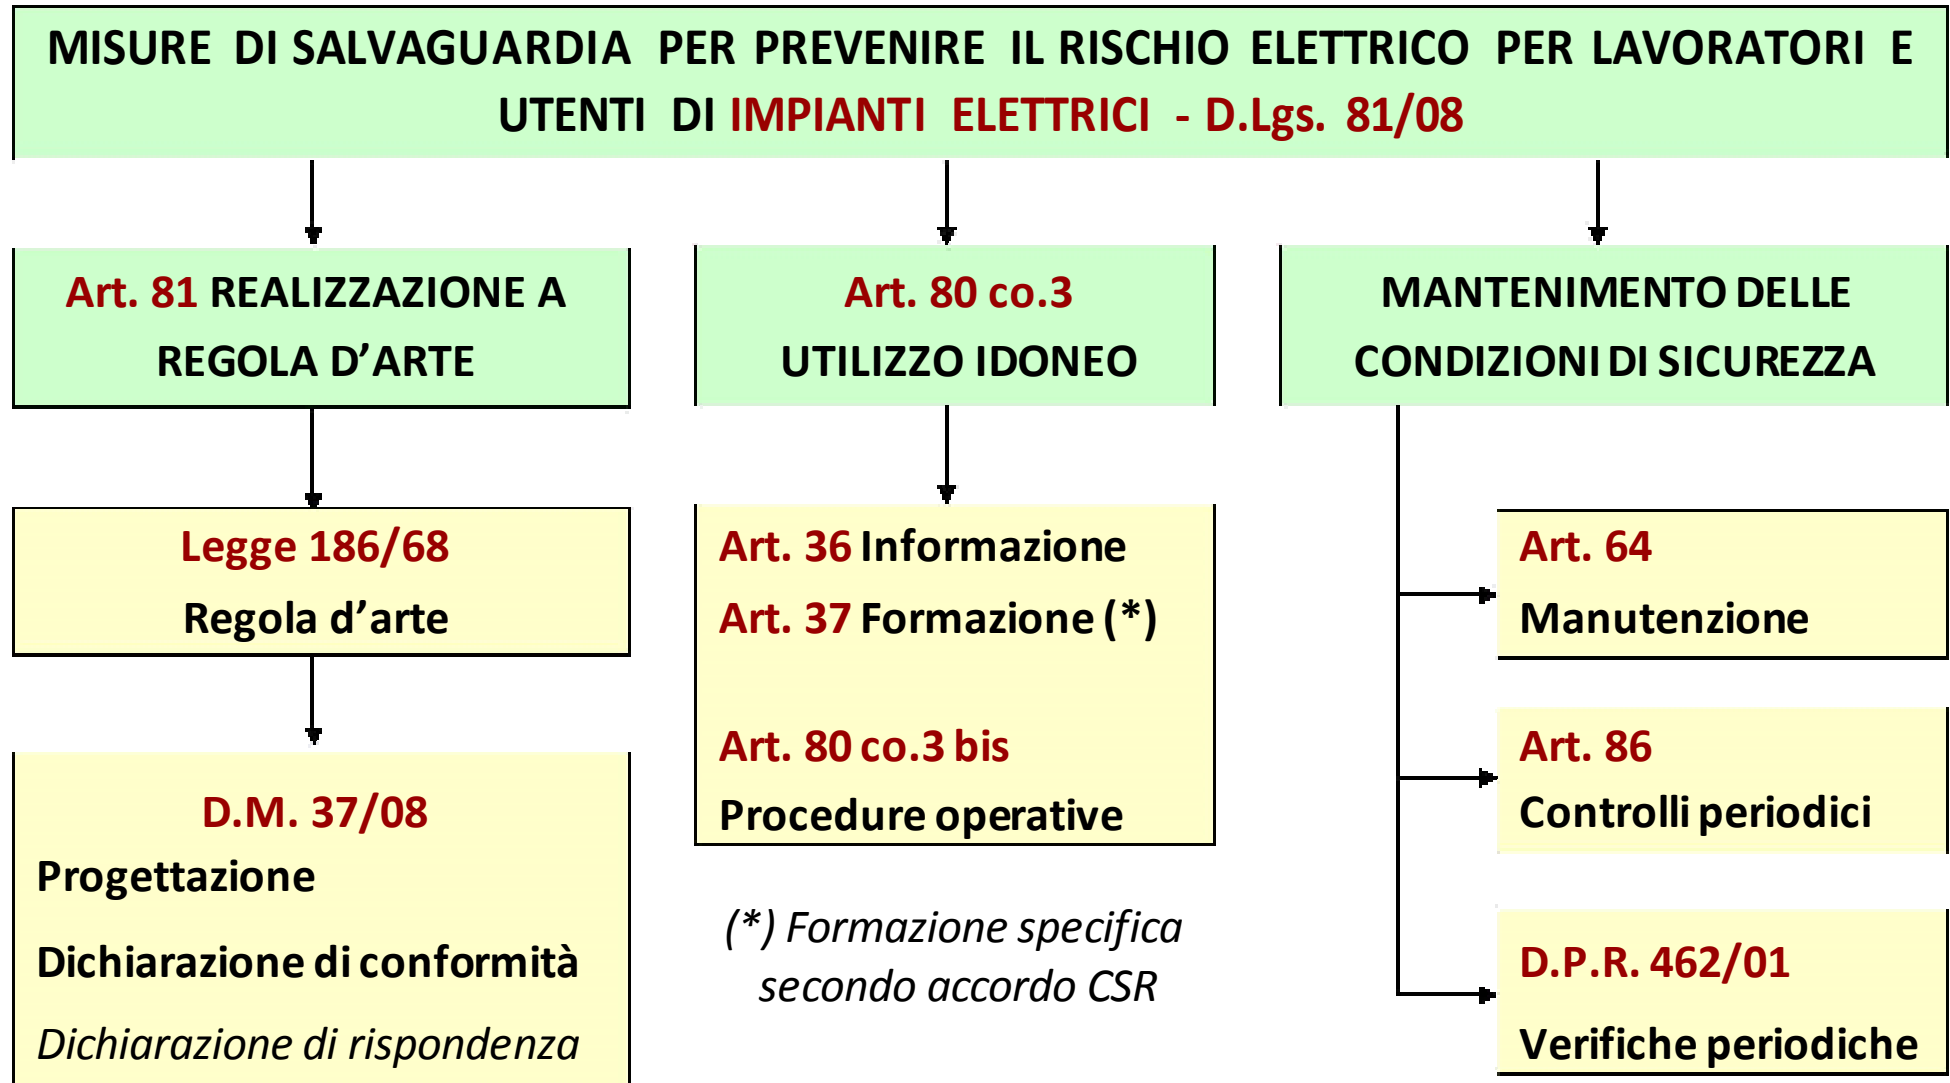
MISURE DI SALVAGUARDIA PER PREVENIRE IL RISCHIO ELETTRICO PER LAVORATORI E UTENTI DI IMPIANTI ELETTRICI - D.Lgs. 81/08

Art. 81 REALIZZAZIONE A REGOLA D'ARTE

Art. 80 co.3
UTILIZZO IDONEO

MANTENIMENTO DELLE CONDIZIONI DI SICUREZZA

Legge 186/68
Regola d'arte

D.M. 37/08
Progettazione
Dichiarazione di conformità
Dichiarazione di rispondenza

Art. 36 Informazione
Art. 37 Formazione (*)

Art. 80 co.3 bis
Procedure operative

(*) Formazione specifica secondo accordo CSR

Art. 64
Manutenzione

Art. 86
Controlli periodici

D.P.R. 462/01
Verifiche periodiche